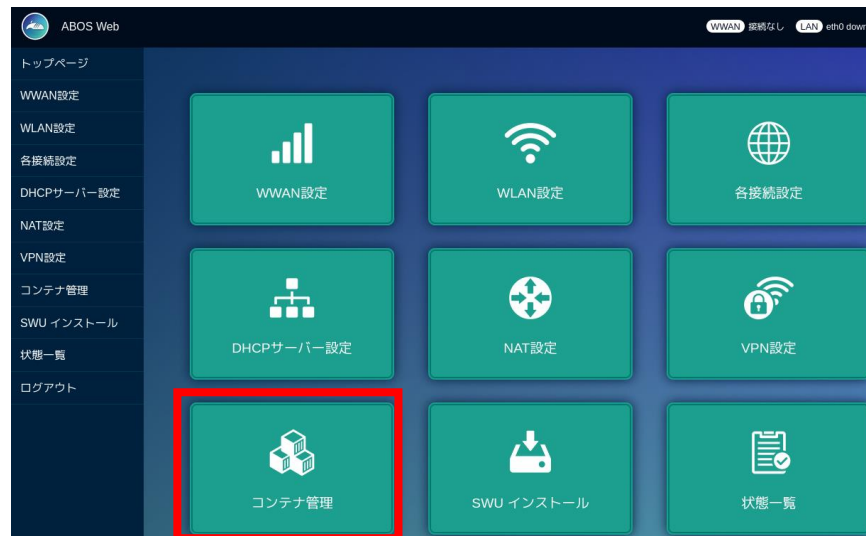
ABOS Web

WWAN 接続なし LAN eth0 dow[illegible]

トップページ
WWAN設定
WLAN設定
各接続設定
DHCPサーバー設定
NAT設定
VPN設定
コンテナ管理
SWU インストール
状態一覧
ログアウト

WWAN設定
WLAN設定
各接続設定
DHCPサーバー設定
NAT設定
VPN設定
コンテナ管理
SWU インストール
状態一覧